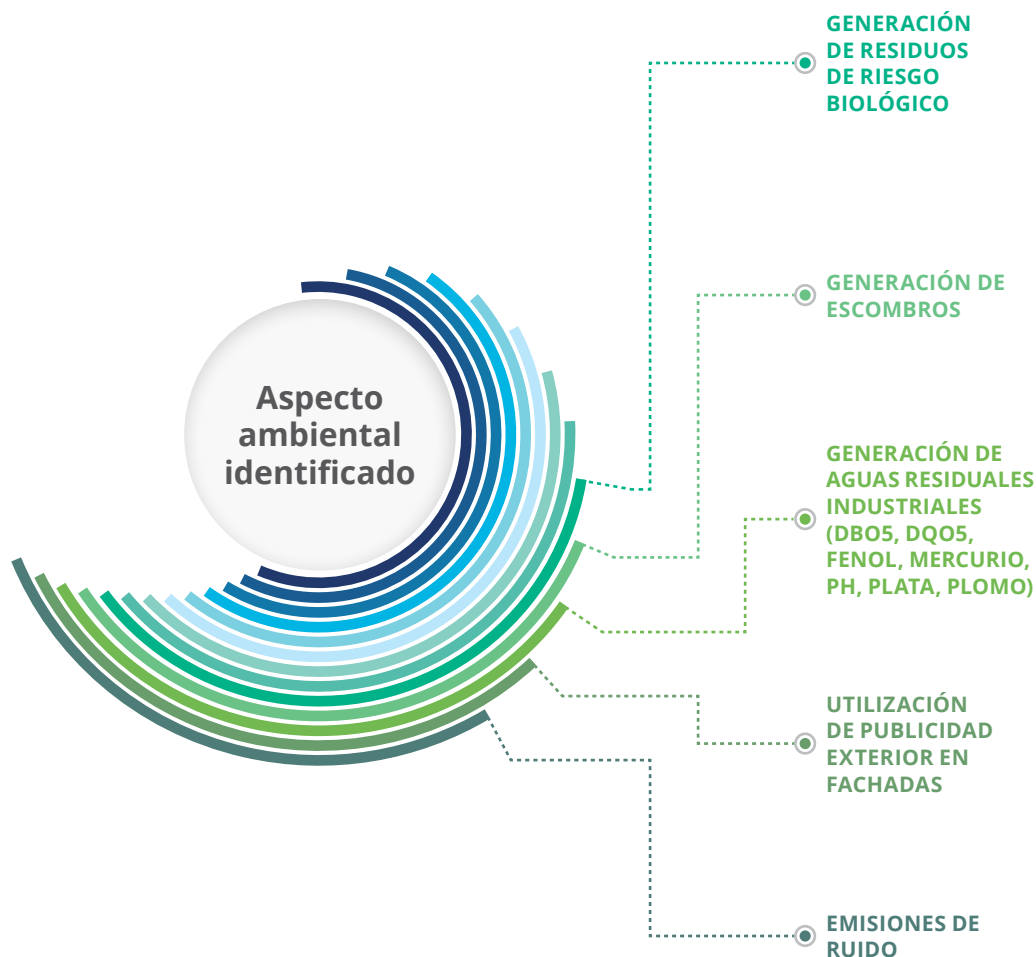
Aspecto ambiental identificado

GENERACIÓN DE RESIDUOS DE RIESGO BIOLÓGICO

GENERACIÓN DE ESCOMBROS

GENERACIÓN DE AGUAS RESIDUALES INDUSTRIALES (DBO5, DQO5, FENOL, MERCURIO, PH, PLATA, PLOMO)

UTILIZACIÓN DE PUBLICIDAD EXTERIOR EN FACHADAS

EMISIONES DE RUIDO